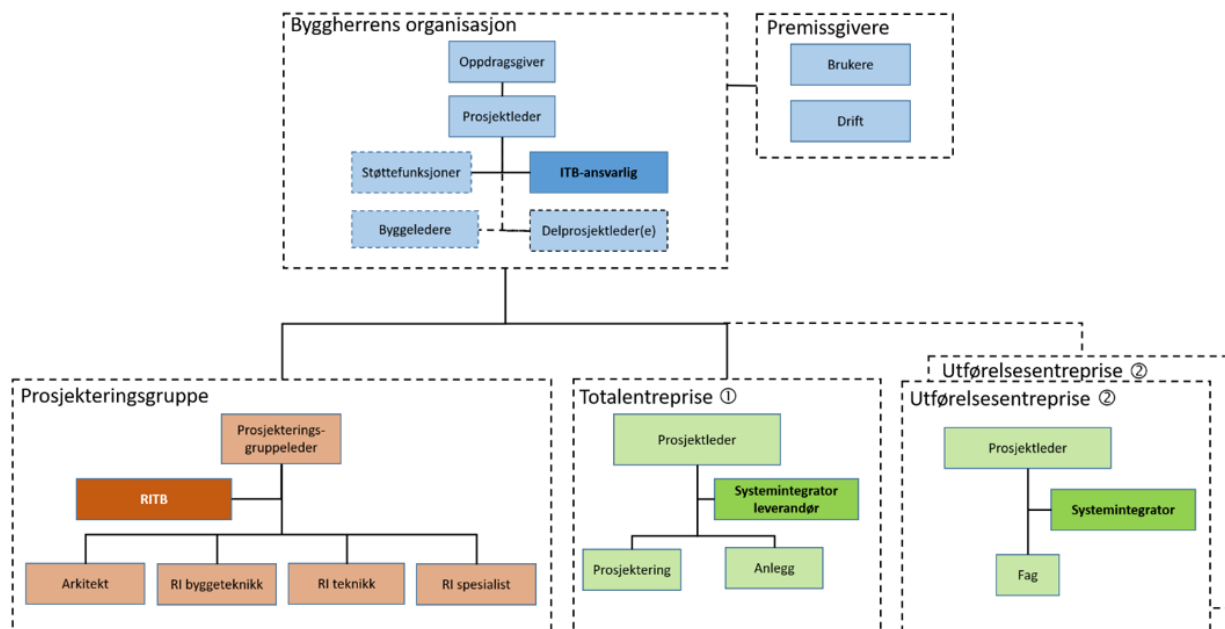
Byggherrens organisasjon

Oppdragsgiver

Prosjektleder

Støttefunksjoner

ITB-ansvarlig

Byggeledere

Delprosjektleder(e)

Premissgivere

Brukere

Drift

Prosjekteringsgruppe

Prosjekterings-gruppeleder

RITB

Arkitekt

RI byggeteknikk

RI teknikk

RI spesialist

Totalentreprise ①

Prosjektleder

Systemintegrator leverandør

Prosjektering

Anlegg

Utførelsesentreprise ②

Utførelsesentreprise ②

Prosjektleder

Systemintegrator

Fag